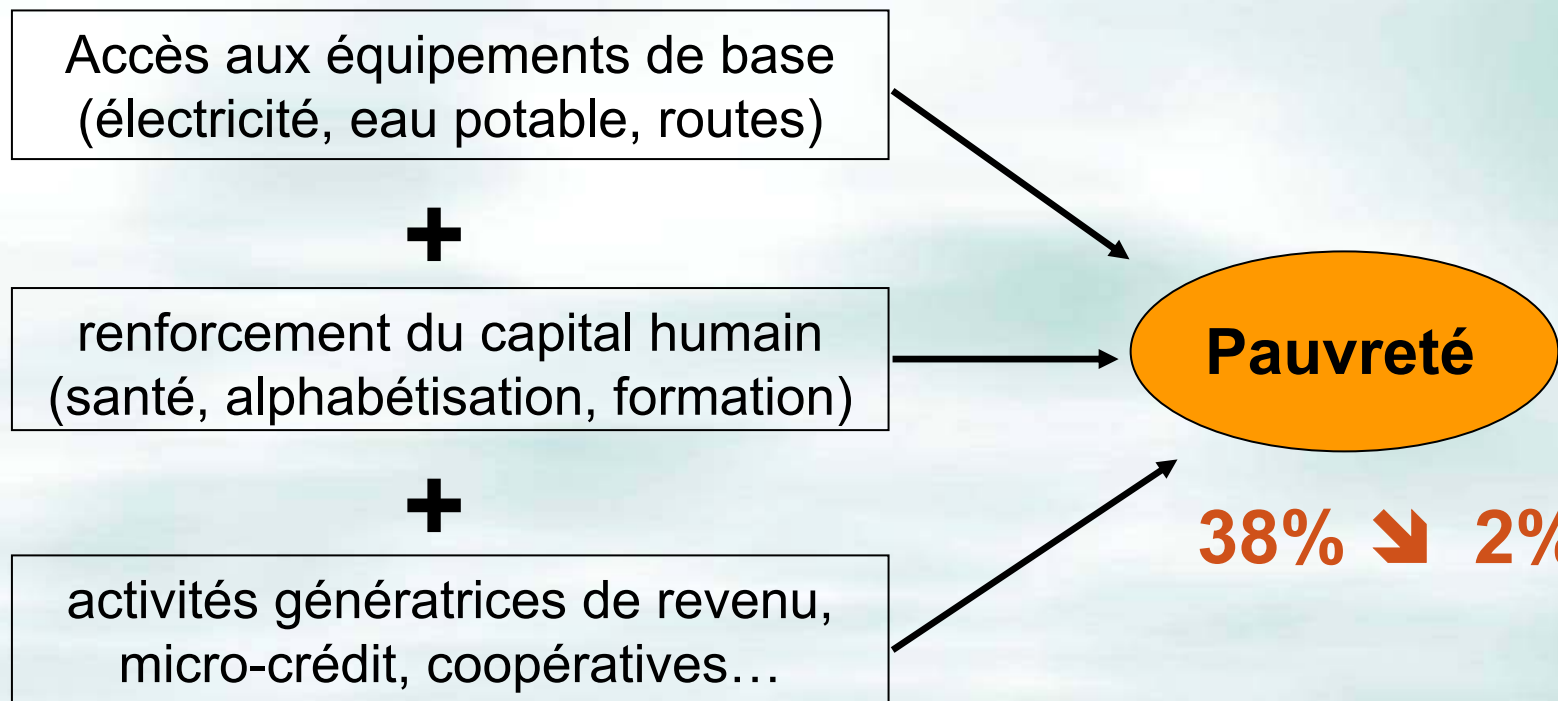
Accès aux équipements de base (électricité, eau potable, routes)

+

renforcement du capital humain (santé, alphabétisation, formation)

+

activités génératrices de revenu, micro-crédit, coopératives…

Pauvreté

38% ➘ 2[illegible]